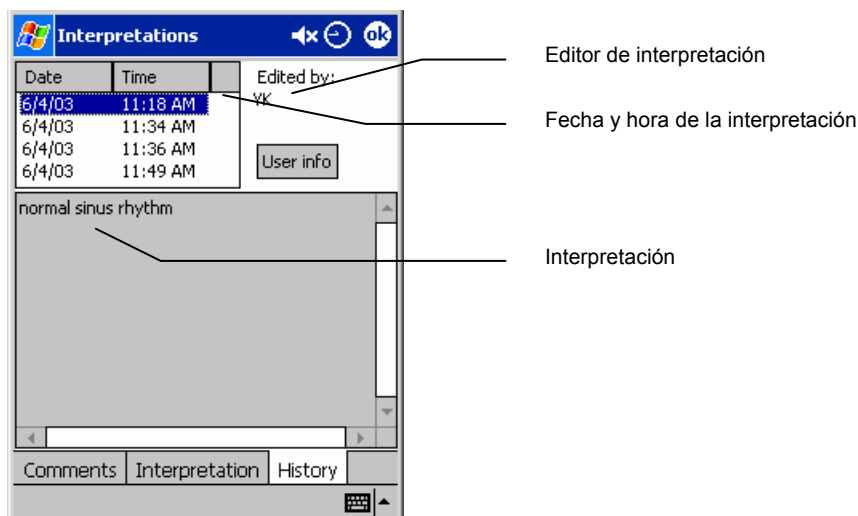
Interpretations ok

| Date | Time |
|---|---|
| 6/4/03 | 11:18 AM |
| 6/4/03 | 11:34 AM |
| 6/4/03 | 11:36 AM |
| 6/4/03 | 11:49 AM |

Edited by:
VK

User info

normal sinus rhythm

Comments Interpretation History

Editor de interpretación

Fecha y hora de la interpretación

Interpretación